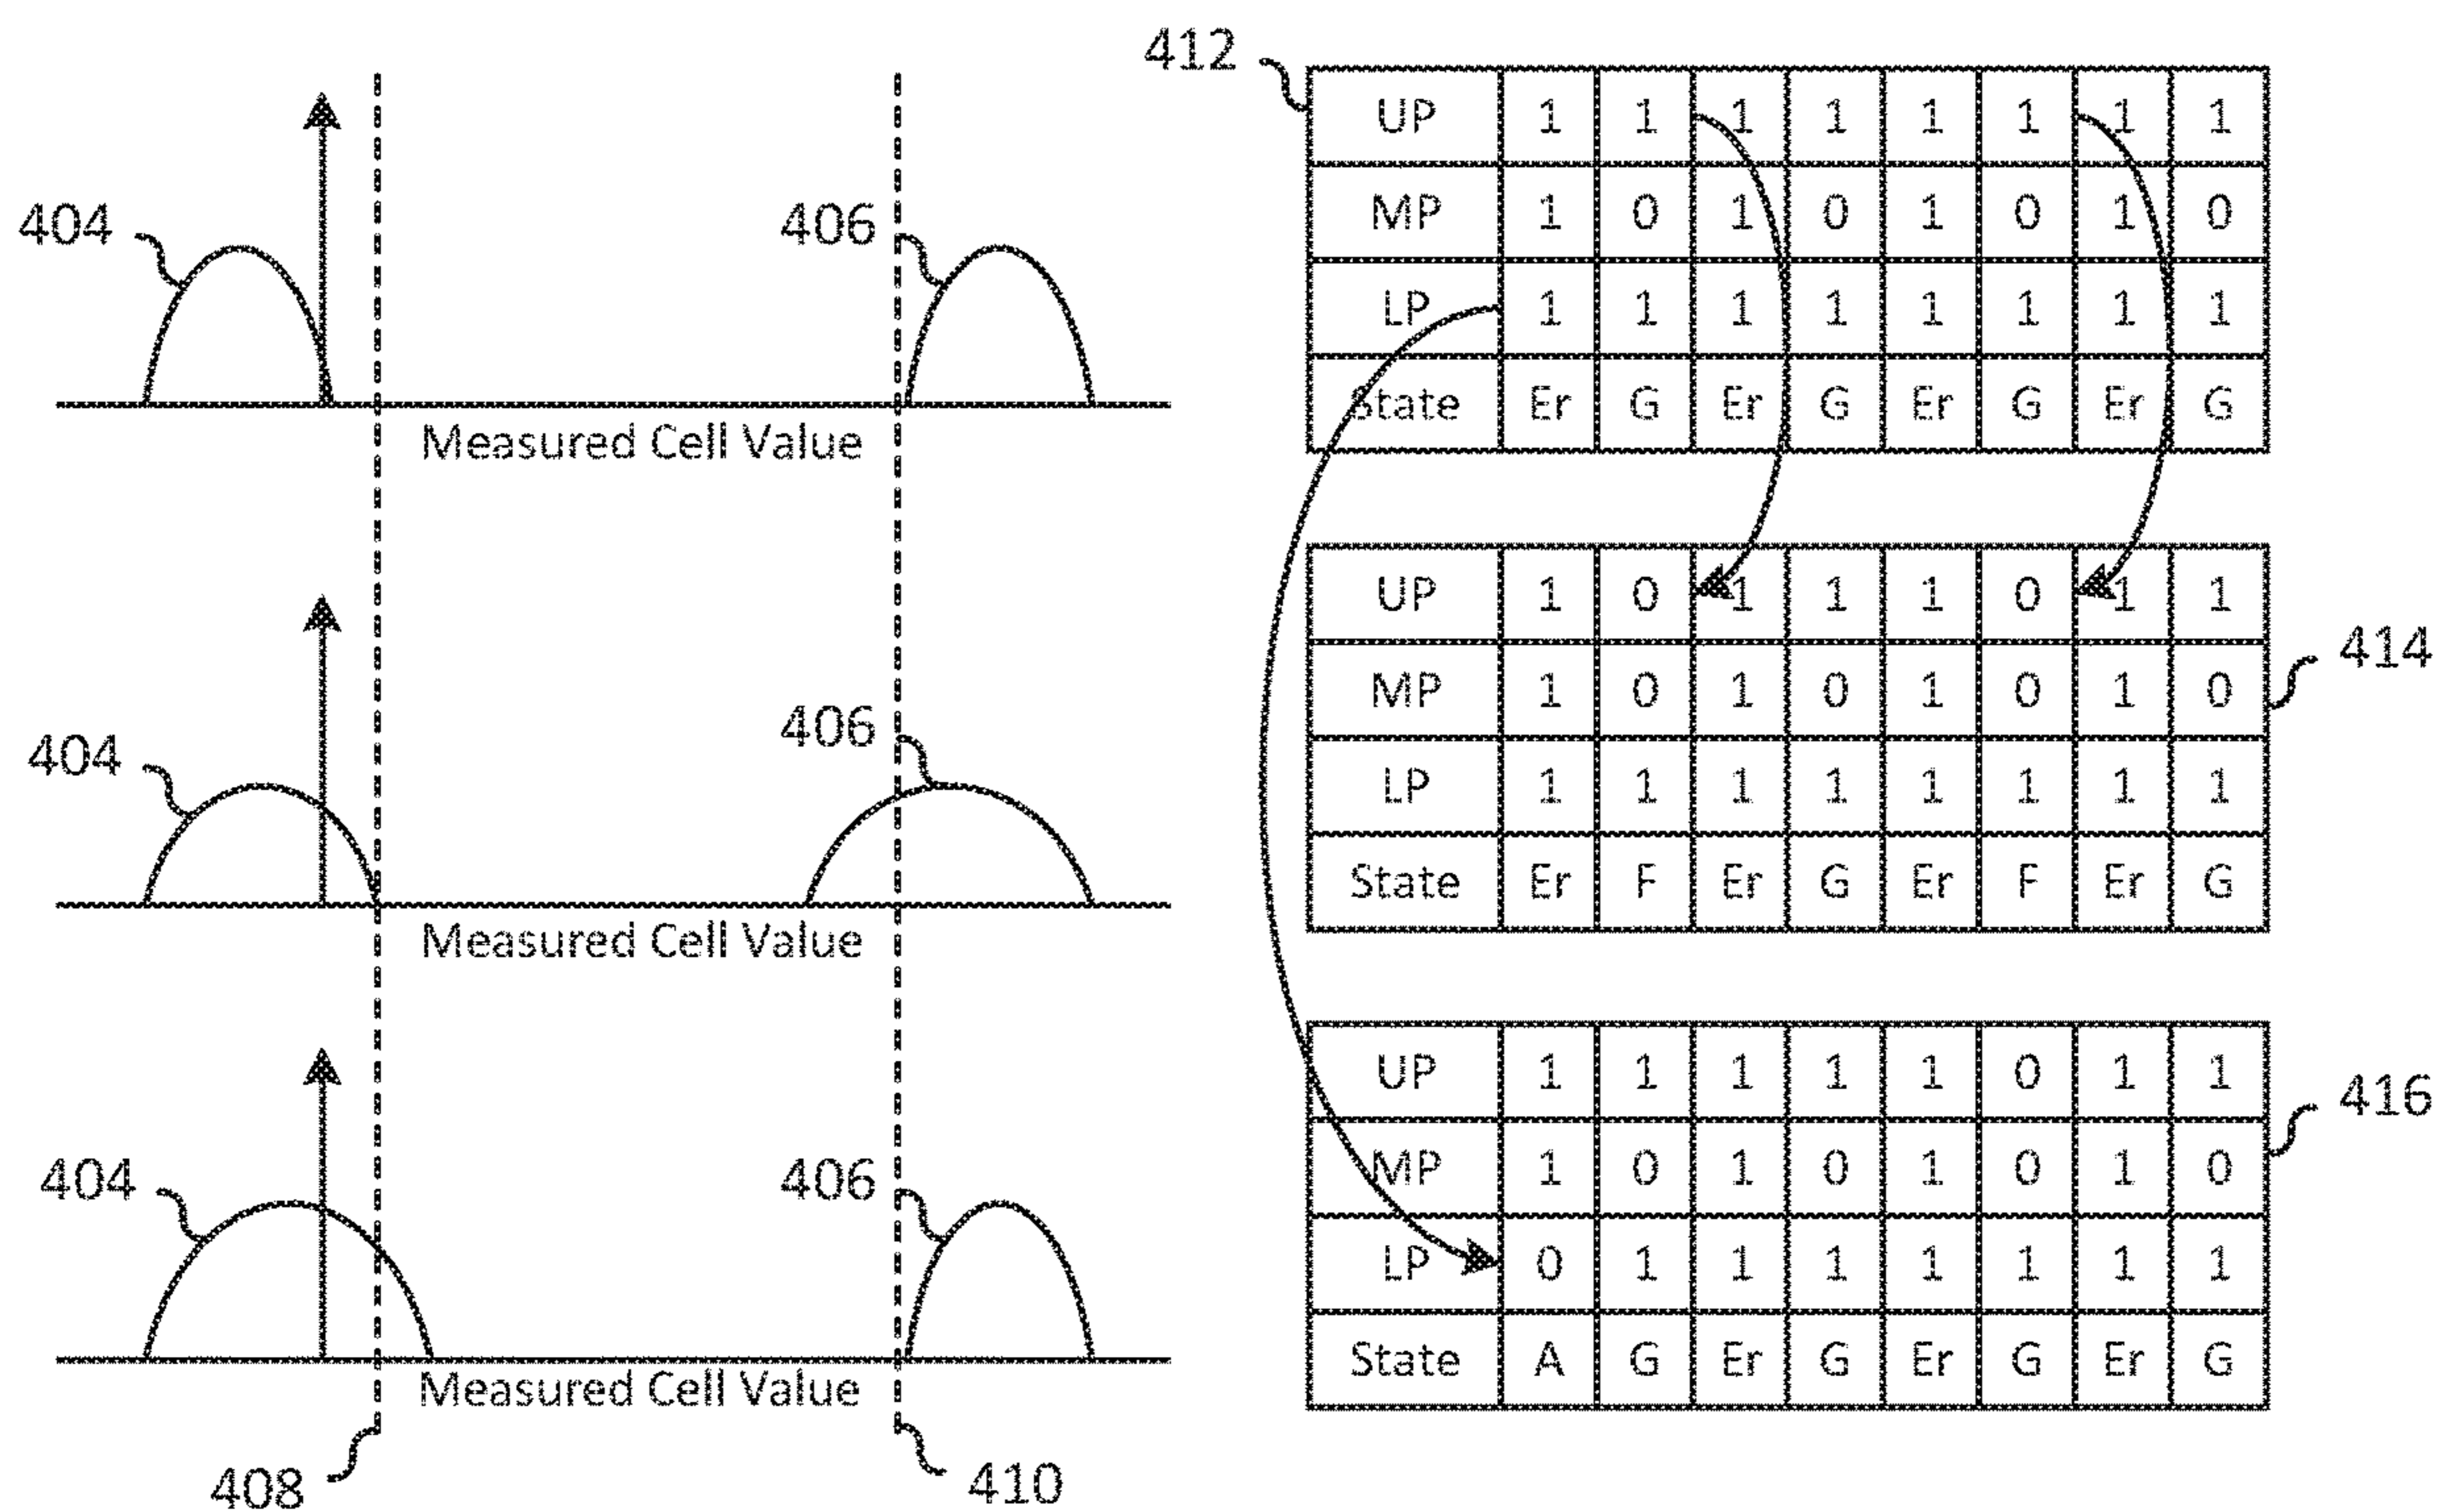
404

406

Measured Cell Value

404

406

Measured Cell Value

404

406

Measured Cell Value

408

410

412

| UP | 1 | 1 | 1 | 1 | 1 | 1 | 1 | 1 |
|---|---|---|---|---|---|---|---|---|
| MP | 1 | 0 | 1 | 0 | 1 | 0 | 1 | 0 |
| LP | 1 | 1 | 1 | 1 | 1 | 1 | 1 | 1 |
| State | Er | G | Er | G | Er | G | Er | G |

| UP | 1 | 0 | 1 | 1 | 1 | 0 | 1 | 1 |
|---|---|---|---|---|---|---|---|---|
| MP | 1 | 0 | 1 | 0 | 1 | 0 | 1 | 0 |
| LP | 1 | 1 | 1 | 1 | 1 | 1 | 1 | 1 |
| State | Er | F | Er | G | Er | F | Er | G |

414

| UP | 1 | 1 | 1 | 1 | 1 | 0 | 1 | 1 |
|---|---|---|---|---|---|---|---|---|
| MP | 1 | 0 | 1 | 0 | 1 | 0 | 1 | 0 |
| LP | 0 | 1 | 1 | 1 | 1 | 1 | 1 | 1 |
| State | A | G | Er | G | Er | G | Er | G |

416